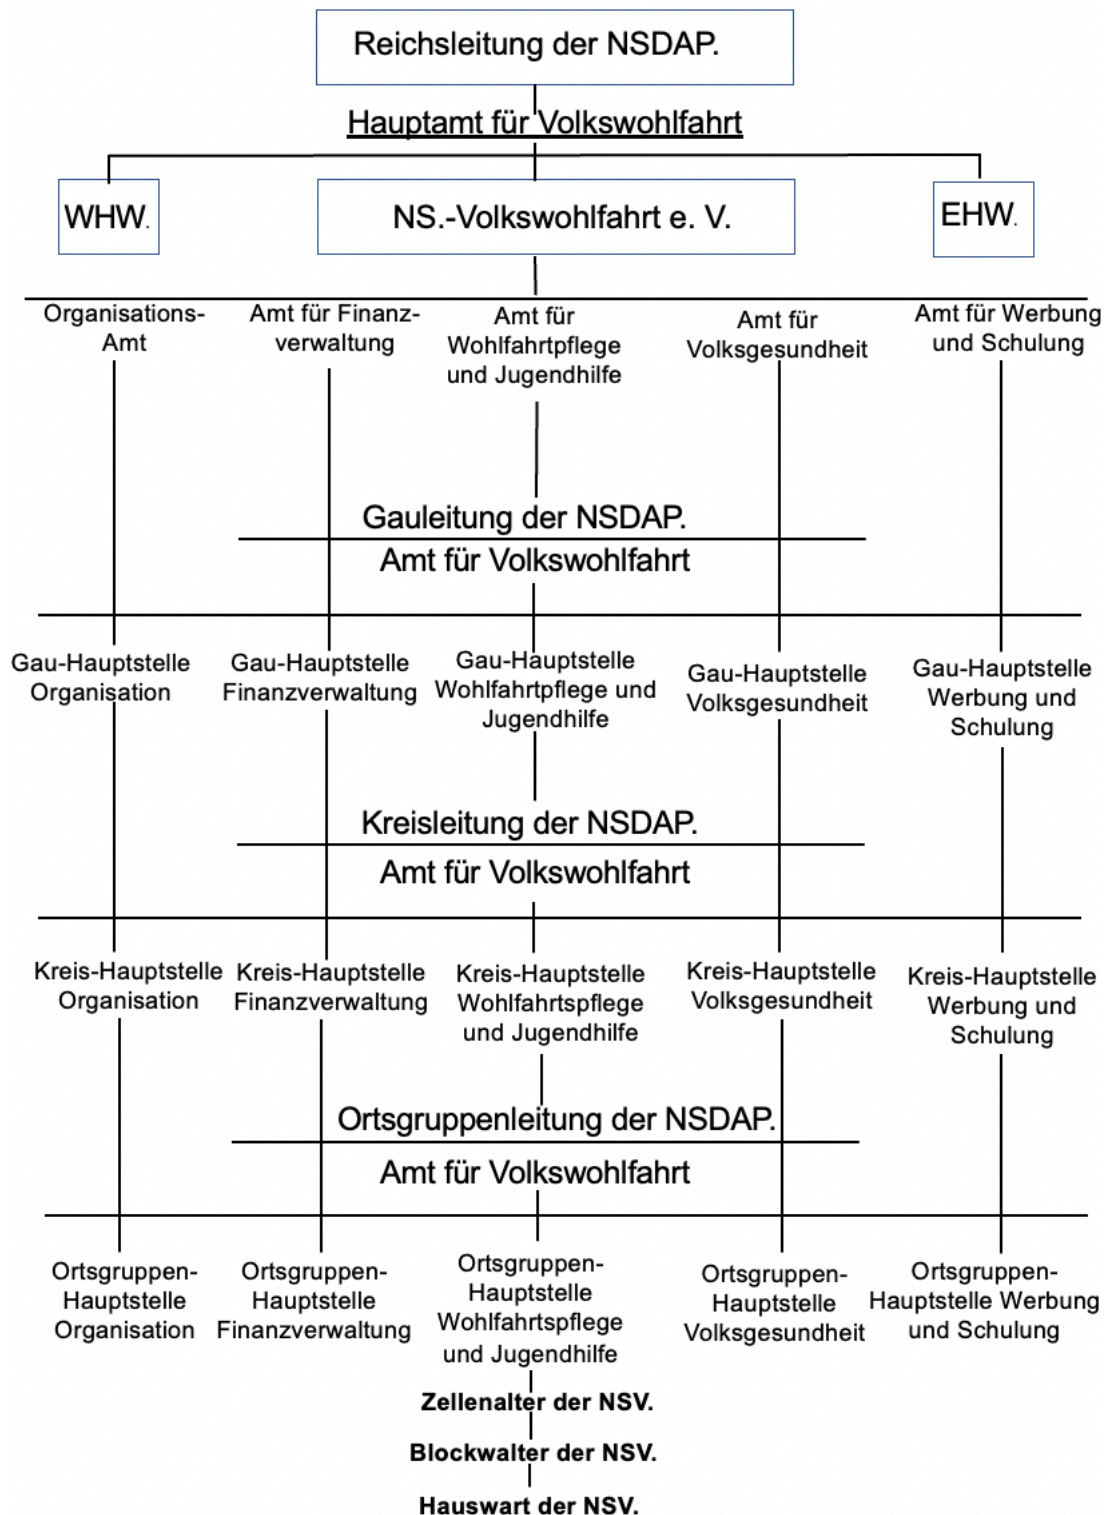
Reichsleitung der NSDAP.

Hauptamt für Volkswohlfahrt

WHW.

NS.-Volkswohlfahrt e. V.

EHW.

Organisations-Amt

Amt für Finanzverwaltung

Amt für Wohlfahrtpflege und Jugendhilfe

Amt für Volksgesundheit

Amt für Werbung und Schulung

Gauleitung der NSDAP.

Amt für Volkswohlfahrt

Gau-Hauptstelle Organisation

Gau-Hauptstelle Finanzverwaltung

Gau-Hauptstelle Wohlfahrtpflege und Jugendhilfe

Gau-Hauptstelle Volksgesundheit

Gau-Hauptstelle Werbung und Schulung

Kreisleitung der NSDAP.

Amt für Volkswohlfahrt

Kreis-Hauptstelle Organisation

Kreis-Hauptstelle Finanzverwaltung

Kreis-Hauptstelle Wohlfahrtspflege und Jugendhilfe

Kreis-Hauptstelle Volksgesundheit

Kreis-Hauptstelle Werbung und Schulung

Ortsgruppenleitung der NSDAP.

Amt für Volkswohlfahrt

Ortsgruppen-Hauptstelle Organisation

Ortsgruppen-Hauptstelle Finanzverwaltung

Ortsgruppen-Hauptstelle Wohlfahrtspflege und Jugendhilfe

Ortsgruppen-Hauptstelle Volksgesundheit

Ortsgruppen-Hauptstelle Werbung und Schulung

Zellenalter der NSV.

Blockwalter der NSV.

Hauswart der NSV.